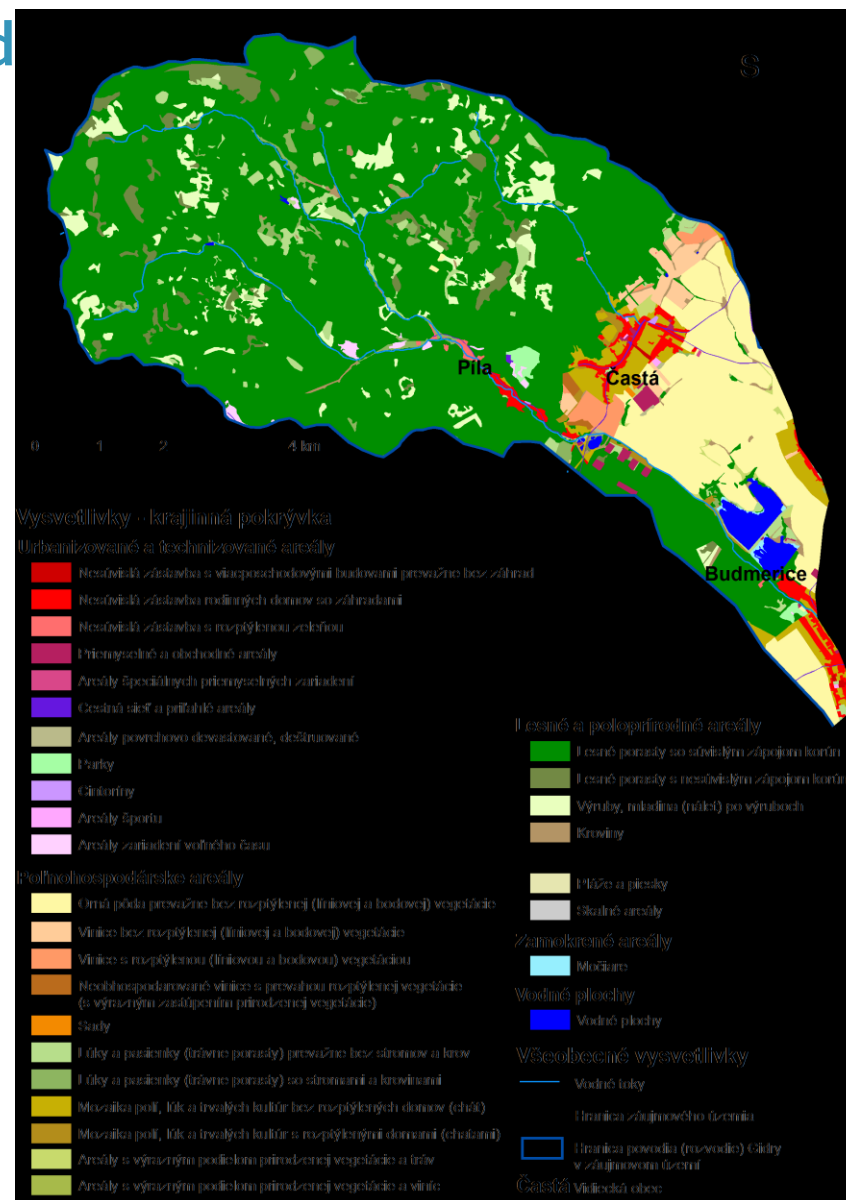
d

S

Píla

Častá

0 1 2 4 km

Budmerice

Vysvetlivky - krajinná pokrývka

Urbanizované a technizované areály

Nesúvislá zástavba s viacposchodovými budovami prevažne bez záhrad

Nesúvislá zástavba rodinných domov so záhradami

Nesúvislá zástavba s rozptýlenou zeleňou

Priemyselné a obchodné areály

Areály špecifických priemyselných zariadení

Cestná sieť a priľahlé areály

Areály povrchovo devastované, deštruované

Parky

Cintoríny

Areály športu

Areály zariadení voľného času

Poľnohospodárske areály

Orná pôda prevažne bez rozptýlenej (líniovej a bodovej) vegetácie

Vinice bez rozptýlenej (líniovej a bodovej) vegetácie

Vinice s rozptýlenou (líniovou a bodovou) vegetáciou

Neobhospodarované vinice s prevahou rozptýlenej vegetácie (s výrazným zastúpením prirodzenej vegetácie)

Sady

Lúky a pasienky (trávne porasty) prevažne bez stromov a krov

Lúky a pasienky (trávne porasty) so stromami a krovinami

Mozaika polí, lúk a trvalých kultúr bez rozptýlených domov (chát)

Mozaika polí, lúk a trvalých kultúr s rozptýlenými domami (chatami)

Areály s výrazným podielom prirodzenej vegetácie a tráv

Areály s výrazným podielom prirodzenej vegetácie a viníc

Lesné a poloprírodné areály

Lesné porasty so súvislým zápojom korún

Lesné porasty s nesúvislým zápojom korún

Výruby, mladina (nálet) po výruboch

Kroviny

Pláže a piesky

Skalné areály

Zamokrené areály

Močiare

Vodné plochy

Vodné plochy

Všeobecné vysvetlivky

Vodné toky

Hranica záujmového územia

Hranica povodia (rozvodie) Gidry v záujmovom území

Častá Vidiecka obec